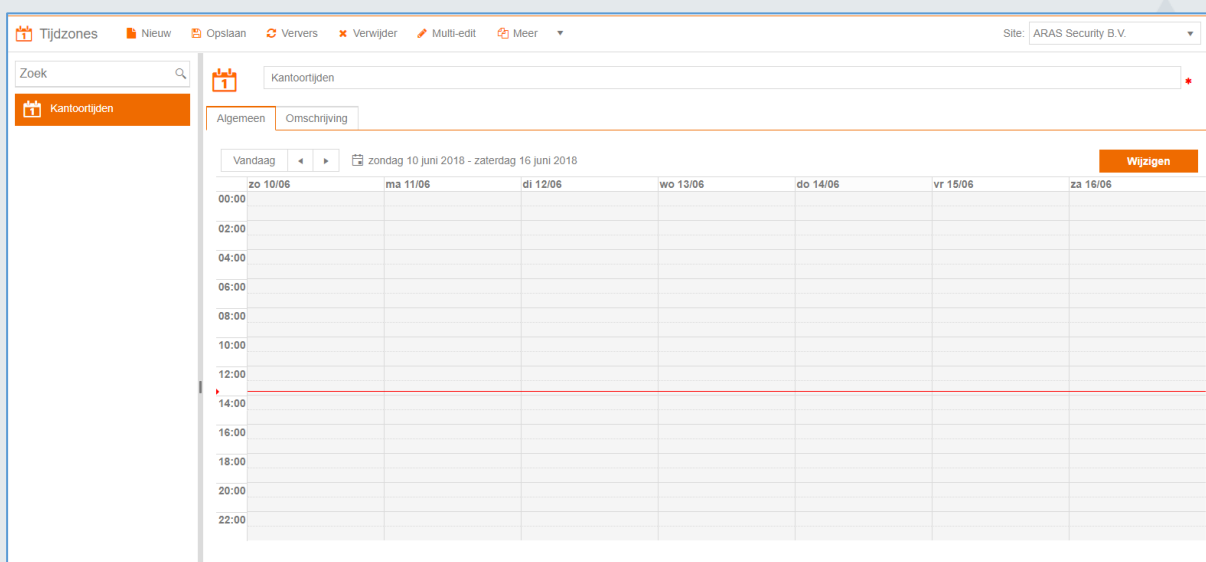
Tijdzones Nieuw Opslaan Ververs Verwijder Multi-edit Meer

Site: ARAS Security B.V.

Zoek

Kantoortijden

Kantoortijden *

Algemeen Omschrijving

Vandaag zondag 10 juni 2018 - zaterdag 16 juni 2018 Wijzigen

| | zo 10/06 | ma 11/06 | di 12/06 | wo 13/06 | do 14/06 | vr 15/06 | za 16/06 |
|---|---|---|---|---|---|---|---|
| 00:00 | | | | | | | |
| 02:00 | | | | | | | |
| 04:00 | | | | | | | |
| 06:00 | | | | | | | |
| 08:00 | | | | | | | |
| 10:00 | | | | | | | |
| 12:00 | | | | | | | |
| 14:00 | | | | | | | |
| 16:00 | | | | | | | |
| 18:00 | | | | | | | |
| 20:00 | | | | | | | |
| 22:00 | | | | | | | |